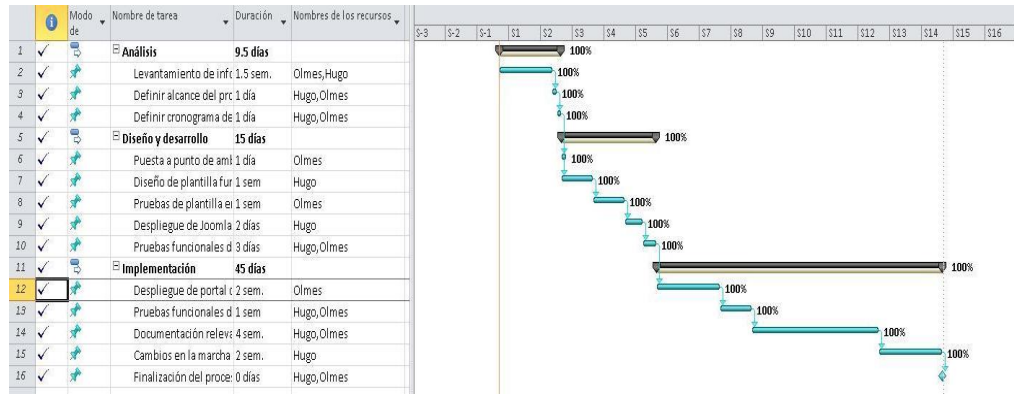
| | | Modo de | Nombre de tarea | Duración | Nombres de los recursos |
|---|---|---|---|---|---|
| 1 | ✓ | | Análisis | 9.5 días | |
| 2 | ✓ | | Levantamiento de info | 1.5 sem. | Olmes,Hugo |
| 3 | ✓ | | Definir alcance del pro | 1 día | Hugo,Olmes |
| 4 | ✓ | | Definir cronograma de | 1 día | Hugo,Olmes |
| 5 | ✓ | | Diseño y desarrollo | 15 días | |
| 6 | ✓ | | Puesta a punto de aml | 1 día | Olmes |
| 7 | ✓ | | Diseño de plantilla fur | 1 sem | Hugo |
| 8 | ✓ | | Pruebas de plantilla e | 1 sem | Olmes |
| 9 | ✓ | | Despliegue de Joomla | 2 días | Hugo |
| 10 | ✓ | | Pruebas funcionales d | 3 días | Hugo,Olmes |
| 11 | ✓ | | Implementación | 45 días | |
| 12 | ✓ | | Despliegue de portal c | 2 sem. | Olmes |
| 13 | ✓ | | Pruebas funcionales d | 1 sem | Hugo,Olmes |
| 14 | ✓ | | Documentación releva | 4 sem. | Hugo,Olmes |
| 15 | ✓ | | Cambios en la marcha | 2 sem. | Hugo |
| 16 | ✓ | | Finalización del proce | 0 días | Hugo,Olmes |

S-3 S-2 S-1 S1 S2 S3 S4 S5 S6 S7 S8 S9 S10 S11 S12 S13 S14 S15 S16

100%
100%
100%
100%
100%
100%
100%
100%
100%
100%
100%
100%
100%
100%
100%